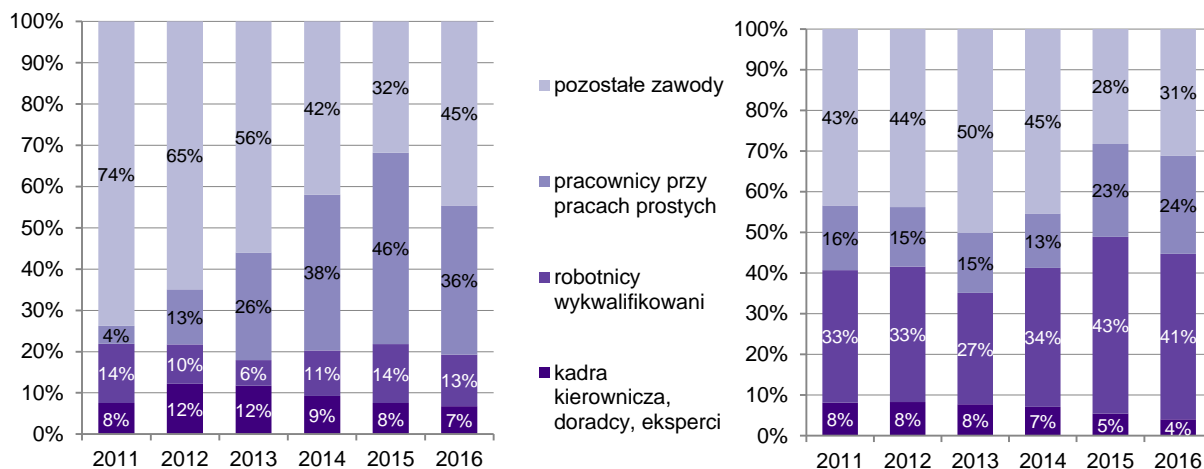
100%
90%
80%
70%
60%
50%
40%
30%
20%
10%
0%

| | 2011 | 2012 | 2013 | 2014 | 2015 | 2016 |
|---|---|---|---|---|---|---|
| pozostałe zawody | 74% | 65% | 56% | 42% | 32% | 45% |
| pracownicy przy pracach prostych | 4% | 13% | 26% | 38% | 46% | 36% |
| robotnicy wykwalifikowani | 14% | 10% | 6% | 11% | 14% | 13% |
| kadra kierownicza, doradcy, eksperci | 8% | 12% | 12% | 9% | 8% | 7% |

pozostałe zawody
pracownicy przy pracach prostych
robotnicy wykwalifikowani
kadra kierownicza, doradcy, eksperci

100%
90%
80%
70%
60%
50%
40%
30%
20%
10%
0%

| | 2011 | 2012 | 2013 | 2014 | 2015 | 2016 |
|---|---|---|---|---|---|---|
| pozostałe zawody | 43% | 44% | 50% | 45% | 28% | 31% |
| pracownicy przy pracach prostych | 16% | 15% | 15% | 13% | 23% | 24% |
| robotnicy wykwalifikowani | 33% | 33% | 27% | 34% | 43% | 41% |
| kadra kierownicza, doradcy, eksperci | 8% | 8% | 8% | 7% | 5% | 4% |